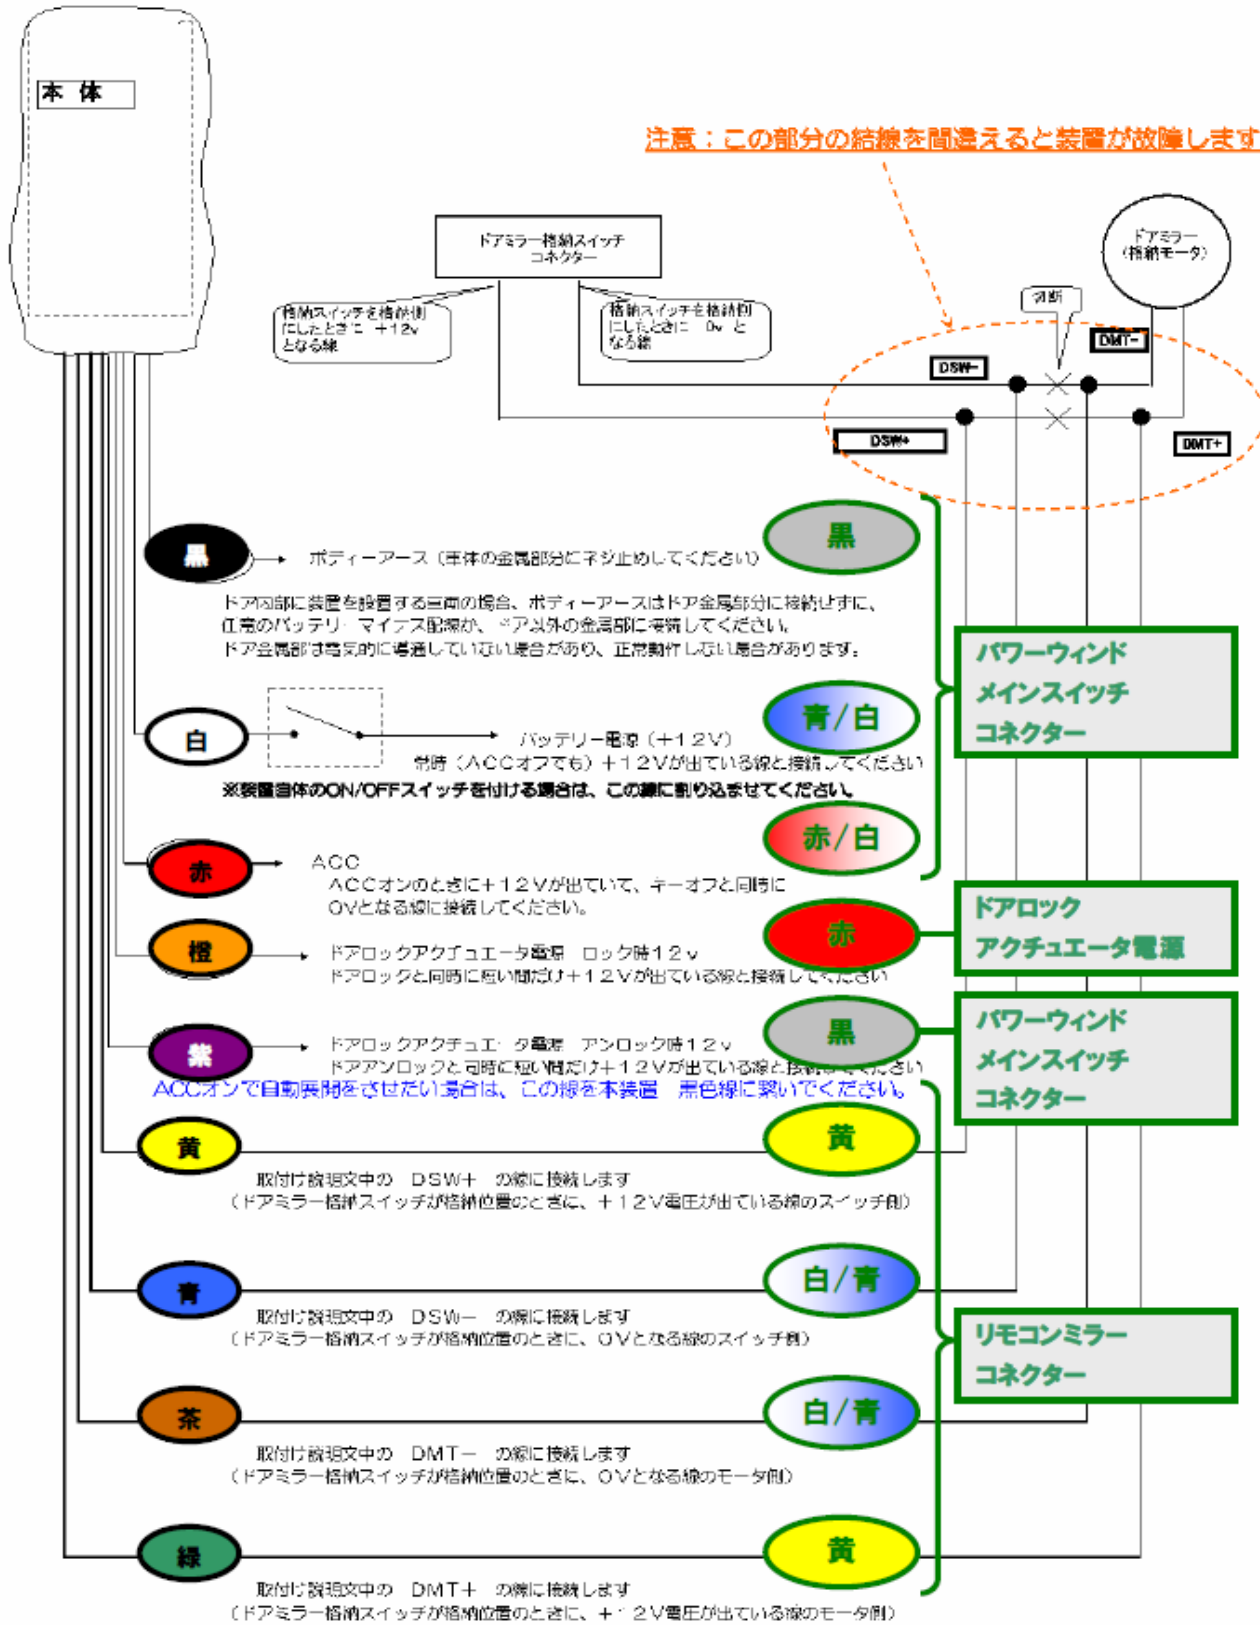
本 体

注意：この部分の結線を間違えると装置が故障します

ドアミラー格納スイッチ
コネクター

ドアミラー
（格納モータ）

格納スイッチを格納側にしたときに ＋12v となる線

格納スイッチを格納側にしたときに 0v となる線

切断

DMT−

DSW−

DSW+

DMT+

黒

ボディーアース（車体の金属部分にネジ止めしてください）

黒

ドア内部に装置を設置する画面の場合、ボディーアースはドア金属部分に接続せずに、
正規のバッテリーマイナス配線か、ドア以外の金属部に接続してください。
ドア金属部は電気的に導通していない場合があり、正常動作しない場合があります。

パワーウィンド
メインスイッチ
コネクター

白

青／白

バッテリー電源（＋12V）
常時（ACCオフでも）＋12Vが出ている線と接続してください

※装置自体のON/OFFスイッチを付ける場合は、この線に割り込ませてください。

赤／白

赤

ACC
ACCオンのときに＋12Vが出ていて、キーオフと同時に
0Vとなる線に接続してください。

ドアロック
アクチュエータ電源

橙

赤

ドアロックアクチュエータ電源 ロック時12v
ドアロックと同時に短い間だけ＋12Vが出ている線と接続してください

紫

黒

パワーウィンド
メインスイッチ
コネクター

ドアロックアクチュエータ電源 アンロック時12v
ドアアンロックと同時に短い間だけ＋12Vが出ている線と接続してください

ACCオンで自動展開をさせたい場合は、この線を本装置 黒色線に繋いでください。

黄

黄

取付け説明文中の DSW＋ の線に接続します
（ドアミラー格納スイッチが格納位置のときに、＋12V電圧が出ている線のスイッチ側）

青

白／青

取付け説明文中の DSW− の線に接続します
（ドアミラー格納スイッチが格納位置のときに、0Vとなる線のスイッチ側）

リモコンミラー
コネクター

茶

白／青

取付け説明文中の DMT− の線に接続します
（ドアミラー格納スイッチが格納位置のときに、0Vとなる線のモータ側）

緑

黄

取付け説明文中の DMT＋ の線に接続します
（ドアミラー格納スイッチが格納位置のときに、＋12V電圧が出ている線のモータ側）